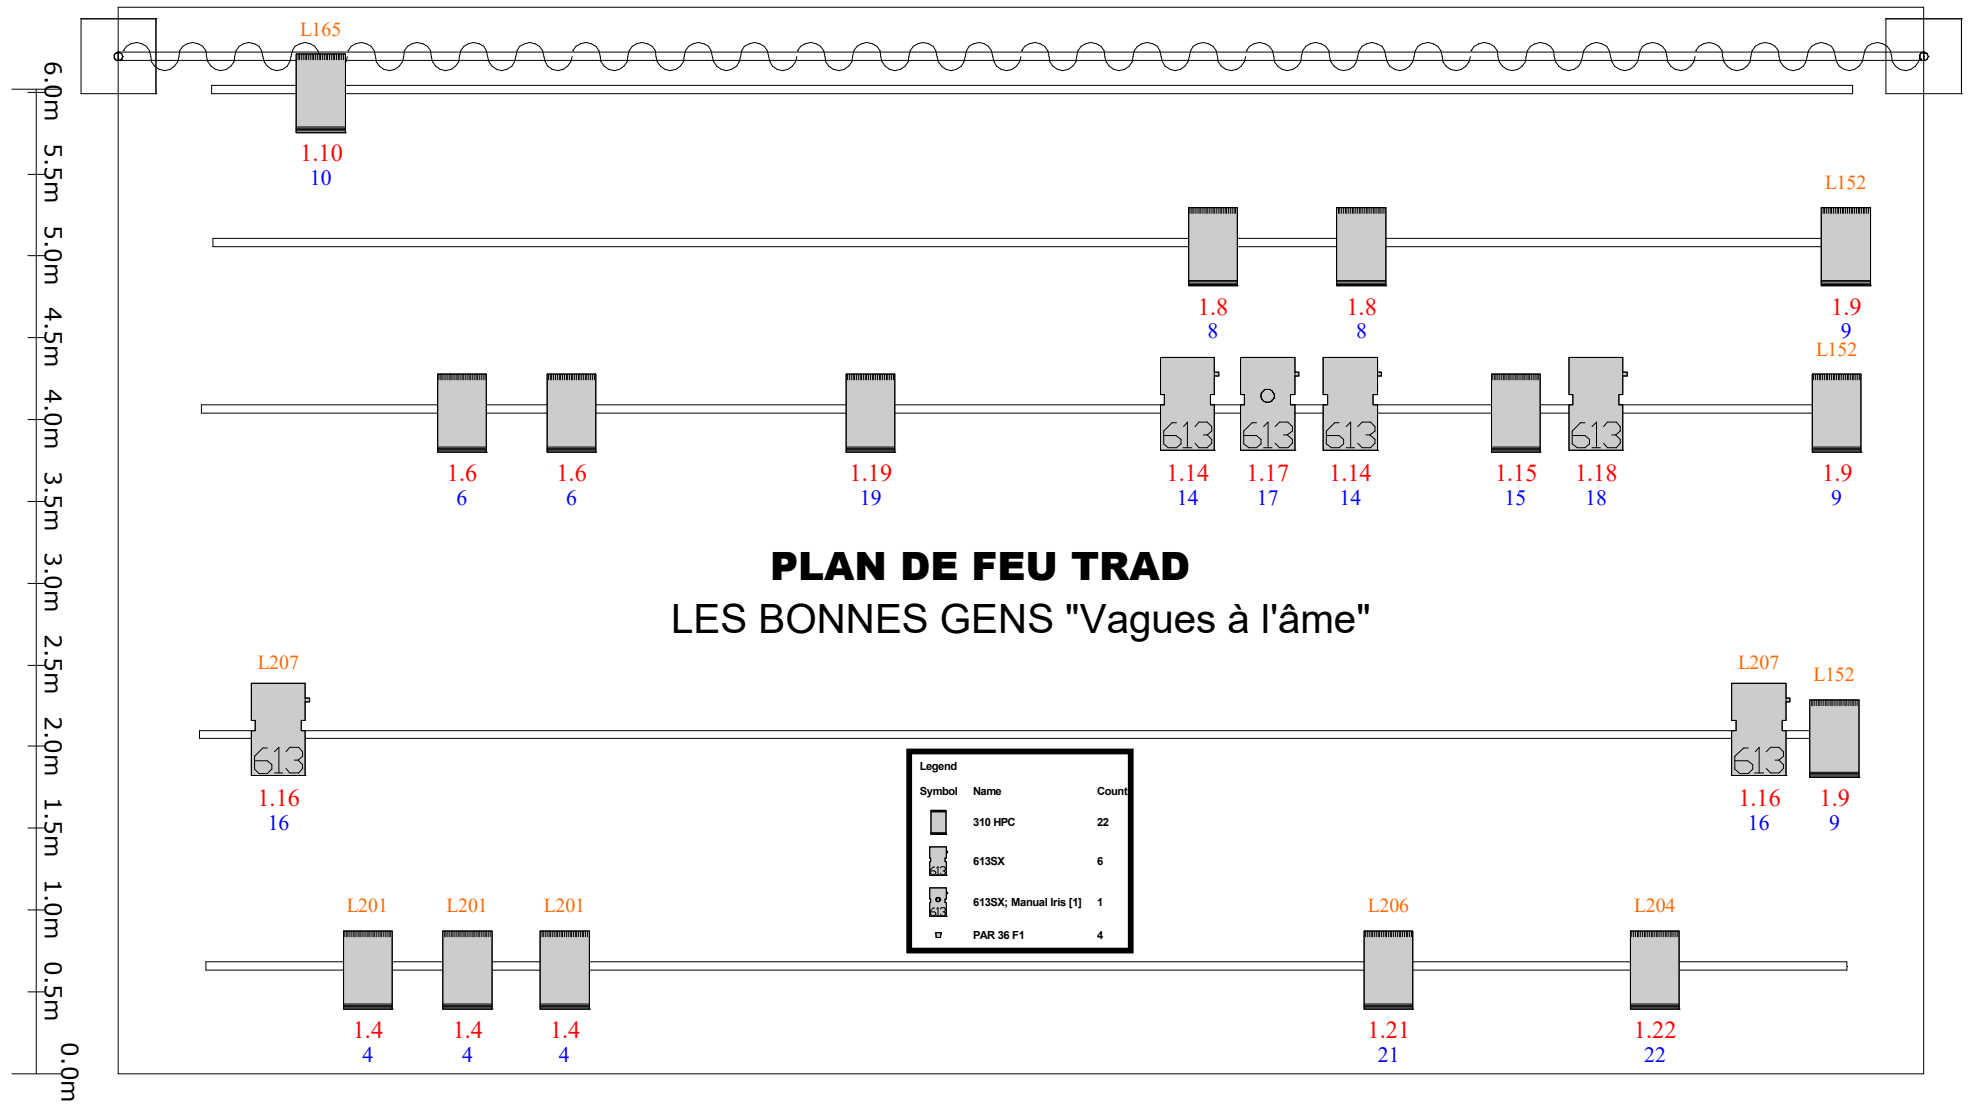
6.0m
5.5m
5.0m
4.5m
4.0m
3.5m
3.0m
2.5m
2.0m
1.5m
1.0m
0.5m
0.0m

L165
1.10
10

L152
1.8
8
1.8
8
1.9
9

L152
613 613 613 613
1.6
6
1.6
6
1.19
19
1.14
14
1.17
17
1.14
14
1.15
15
1.18
18
1.9
9

PLAN DE FEU TRAD

LES BONNES GENS "Vagues à l'âme"

L207
613
1.16
16

L207
L152
613
1.16
16
1.9
9

Legend

| Symbol | Name | Count |
|---|---|---|
| | 310 HPC | 22 |
| 613 | 613SX | 6 |
| 613 | 613SX; Manual Iris [1] | 1 |
| | PAR 36 F1 | 4 |

L201
L201
L201
L206
L204
1.4
4
1.4
4
1.4
4
1.21
21
1.22
22